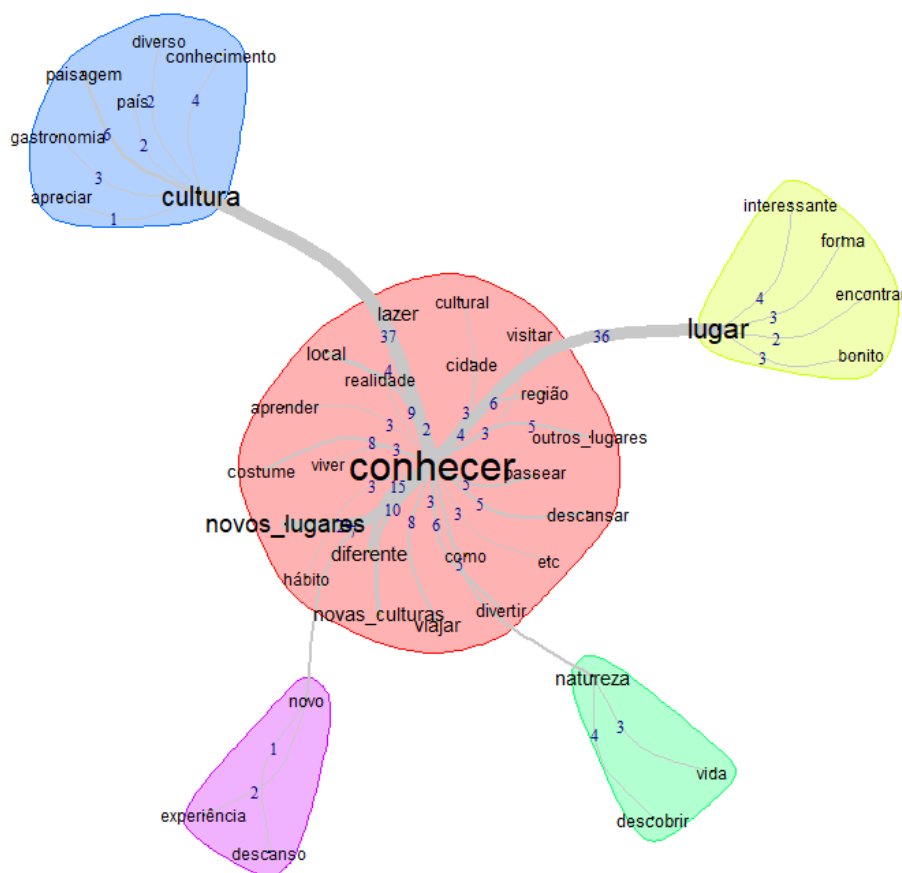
diverso
conhecimento
paisagem
país
2
4
gastronomia
6
2
3
apreciar
cultura
1

interessante
forma
4
encontrar
3
2
3
bonito
lugar
36

lazer
cultural
37
visitar
local
cidade
4
realidade
aprender
9
3
6
região
3
2
4
3
5
outros_lugares
8
3
costume
viver
conhecer
passear
3
15
5
5
novos_lugares
10
3
descansar
8
6
3
diferente
como
3
etc
hábito
novas_culturas
viajar
divertir

natureza
3
4
vida
descobrir

novo
1
2
experiência
descanso